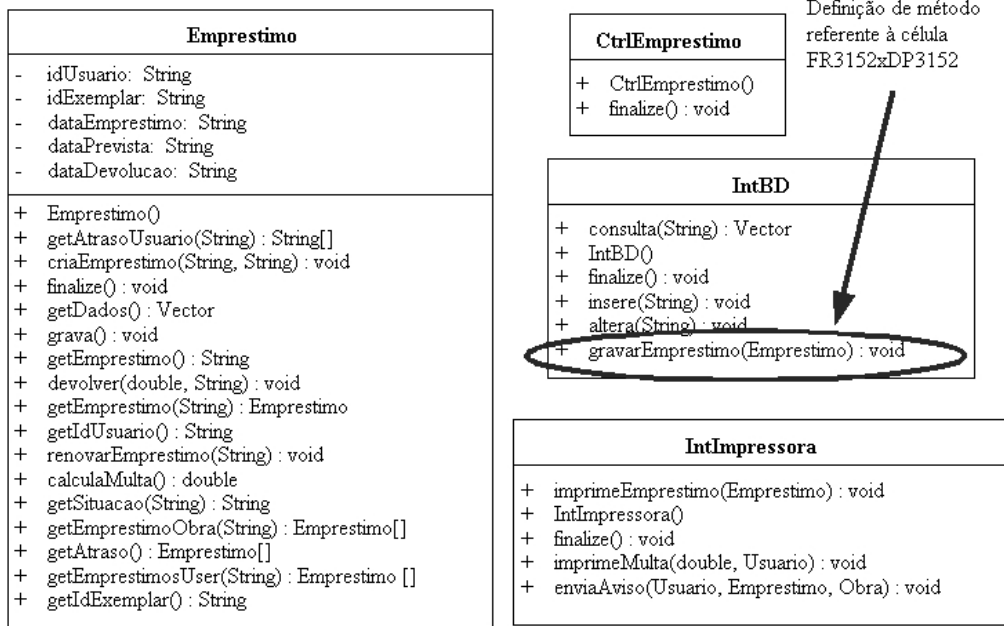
Emprestimo

- idUsuario: String
- idExemplar: String
- dataEmprestimo: String
- dataPrevista: String
- dataDevolucao: String

+ Emprestimo()
+ getAtrasoUsuario(String) : String[]
+ criaEmprestimo(String, String) : void
+ finalize() : void
+ getDados() : Vector
+ grava() : void
+ getEmprestimo() : String
+ devolver(double, String) : void
+ getEmprestimo(String) : Emprestimo
+ getIdUsuario() : String
+ renovarEmprestimo(String) : void
+ calculaMulta() : double
+ getSituacao(String) : String
+ getEmprestimoObra(String) : Emprestimo[]
+ getAtraso() : Emprestimo[]
+ getEmprestimosUser(String) : Emprestimo []
+ getIdExemplar() : String

CtrlEmprestimo

+ CtrlEmprestimo()
+ finalize() : void

Definição de método referente à célula FR3152xDP3152

IntBD

+ consulta(String) : Vector
+ IntBD()
+ finalize() : void
+ insere(String) : void
+ altera(String) : void
+ gravarEmprestimo(Emprestimo) : void

IntImpressora

+ imprimeEmprestimo(Emprestimo) : void
+ IntImpressora()
+ finalize() : void
+ imprimeMulta(double, Usuario) : void
+ enviaAviso(Usuario, Emprestimo, Obra) : void